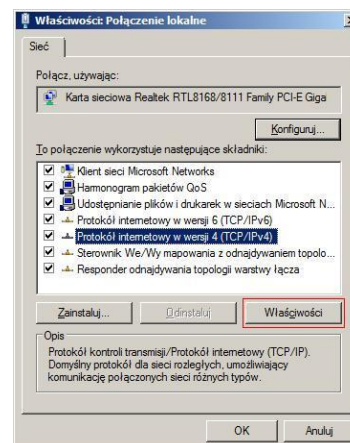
Właściwości: Połączenie lokalne

Sieć

Połącz, używając:

Karta sieciowa Realtek RTL8168/8111 Family PCI-E Giga

Konfiguruj...

To połączenie wykorzystuje następujące składniki:

Klient sieci Microsoft Networks
Harmonogram pakietów QoS
Udostępnianie plików i drukarek w sieciach Microsoft N...
Protokół internetowy w wersji 6 (TCP/IPv6)
Protokół internetowy w wersji 4 (TCP/IPv4)
Sterownik We/Wy mapowania z odnajdywaniem topolo...
Responder odnajdywania topologii warstwy łącza

Zainstaluj...
Odinstaluj
Właściwości

Opis
Protokół kontroli transmisji/Protokół internetowy (TCP/IP). Domyślny protokół dla sieci rozległych, umożliwiający komunikację połączonych sieci różnych typów.

OK
Anuluj